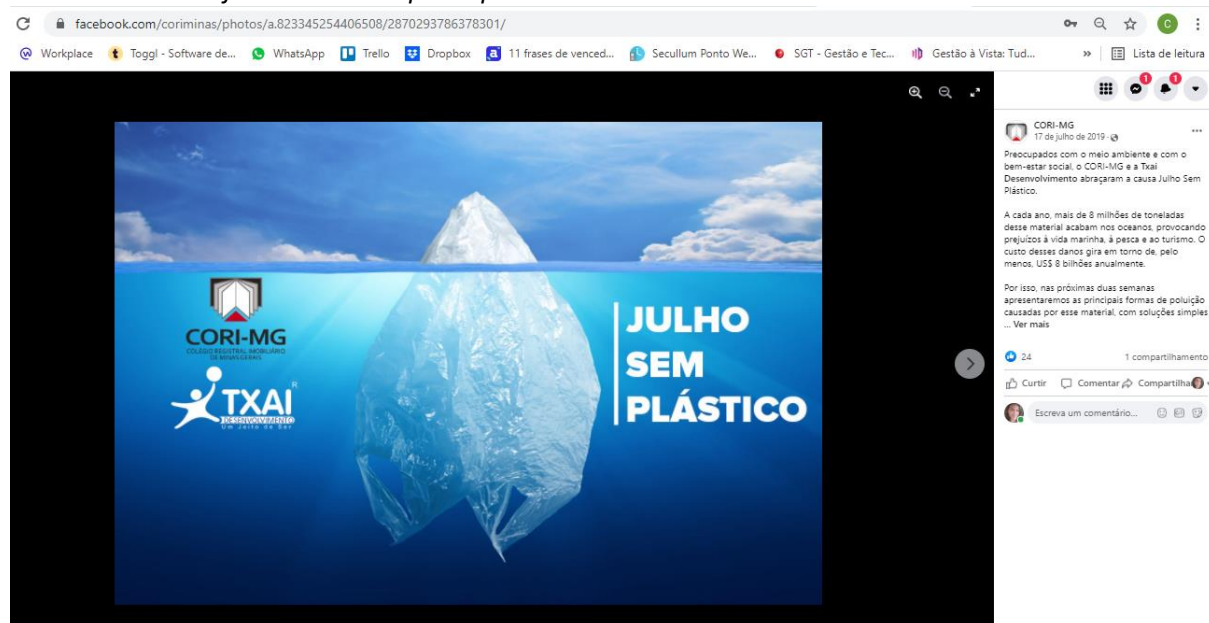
facebook.com/coriminas/photos/a.823345254406508/2870293786378301/

Workplace Toggl - Software de... WhatsApp Trello Dropbox 11 frases de venced... Secullum Ponto We... SGT - Gestão e Tec... Gestão à Vista: Tud... » Lista de leitura

CORI-MG
COLÉGIO REGISTRAL IMOBILIÁRIO DE MINAS GERAIS

TXAI
DESENVOLVIMENTO
Um Jeito de Ser

JULHO SEM PLÁSTICO

CORI-MG
17 de julho de 2019

Preocupados com o meio ambiente e com o bem-estar social, o CORI-MG e a Txai Desenvolvimento abraçaram a causa Julho Sem Plástico.

A cada ano, mais de 8 milhões de toneladas desse material acabam nos oceanos, provocando prejuízos à vida marinha, à pesca e ao turismo. O custo desses danos gira em torno de, pelo menos, US$ 8 bilhões anualmente.

Por isso, nas próximas duas semanas apresentaremos as principais formas de poluição causadas por esse material, com soluções simples ... Ver mais

24
1 compartilhamento

Curtir Comentar Compartilhar

Escreva um comentário...